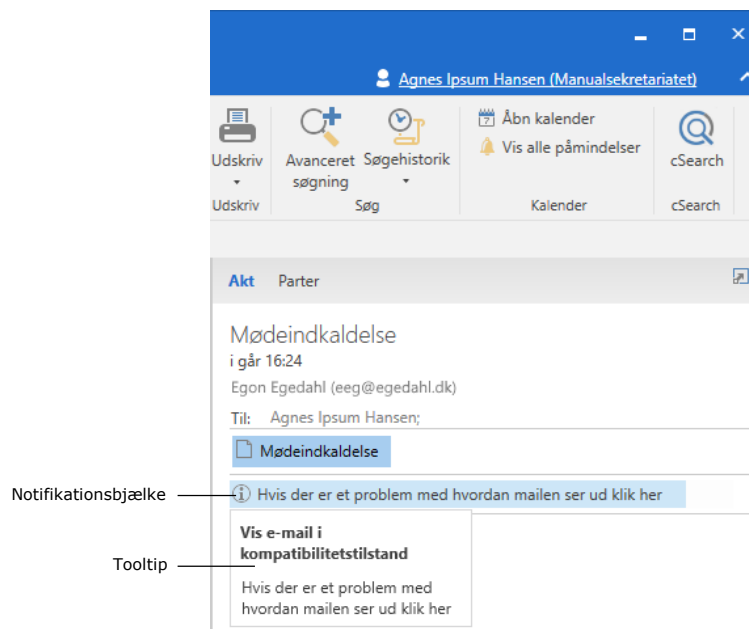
Agnes Ipsum Hansen (Manualsekretariatet)

Udskriv
Udskriv

Avanceret søgning

Søgehistorik

Søg

Åbn kalender
Vis alle påmindelser
Kalender

cSearch
cSearch

Akt Parter

Mødeindkaldelse
i går 16:24
Egon Egedahl (eeg@egedahl.dk)
Til: Agnes Ipsum Hansen;

Mødeindkaldelse

Notifikationsbjælke

Hvis der er et problem med hvordan mailen ser ud klik her

Vis e-mail i kompatibilitetstilstand

Tooltip

Hvis der er et problem med hvordan mailen ser ud klik her